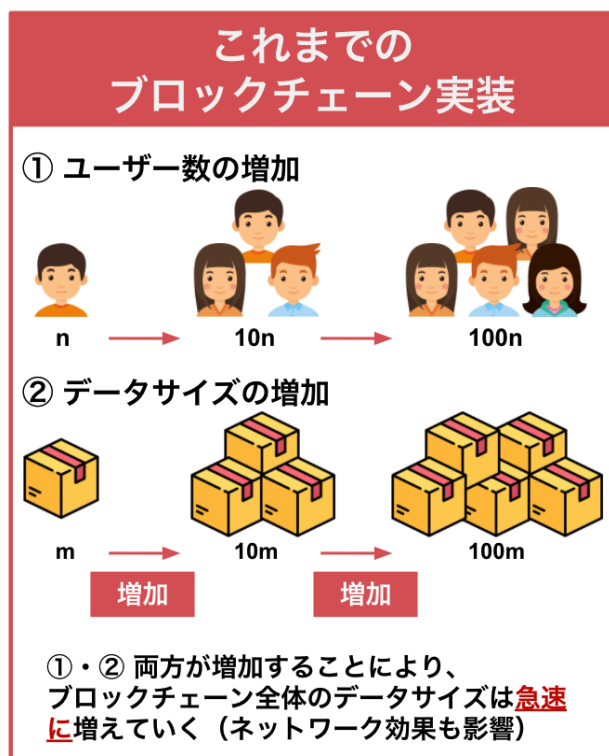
これまでの
ブロックチェーン実装

① ユーザー数の増加

n

10n

100n

② データサイズの増加

m

10m

100m

増加

増加

①・② 両方が増加することにより、ブロックチェーン全体のデータサイズは急速に増えていく（ネットワーク効果も影響）